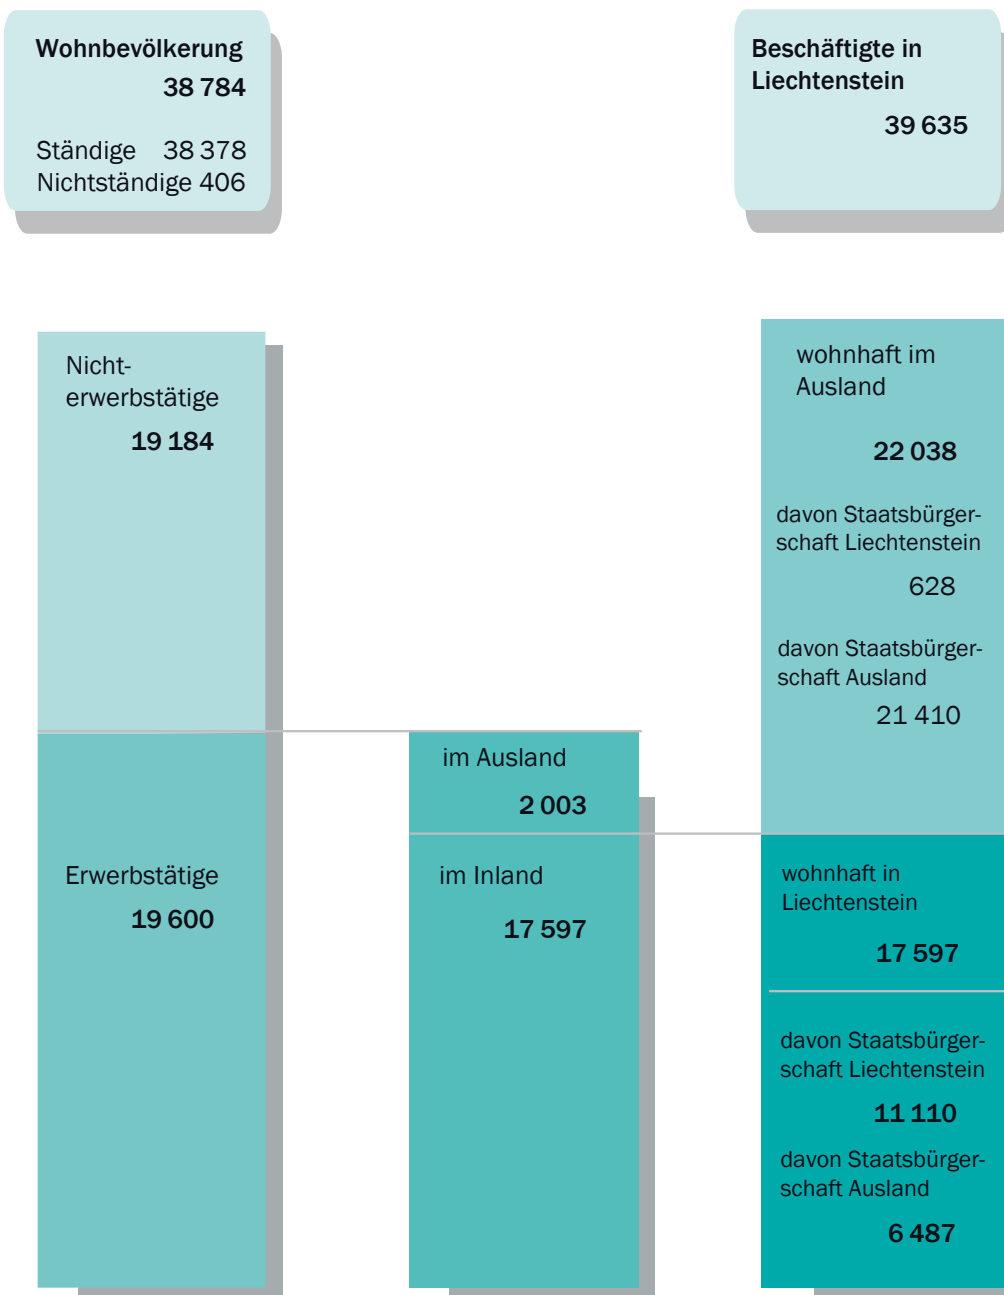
Wohnbevölkerung
38 784

Ständige 38 378
Nichtständige 406

Beschäftigte in Liechtenstein
39 635

Nichterwerbstätige
19 184

Erwerbstätige
19 600

im Ausland
2 003

im Inland
17 597

wohnhaft im Ausland
22 038

davon Staatsbürgerschaft Liechtenstein
628

davon Staatsbürgerschaft Ausland
21 410

wohnhaft in Liechtenstein
17 597

davon Staatsbürgerschaft Liechtenstein
11 110

davon Staatsbürgerschaft Ausland
6 487